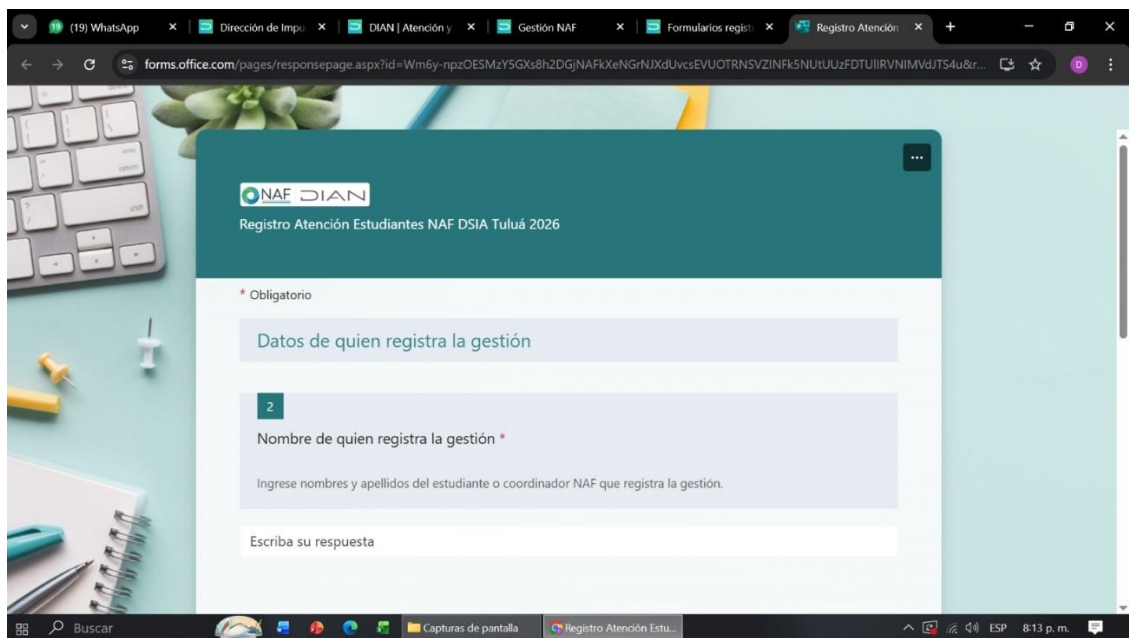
(19) WhatsApp × Dirección de Impu × DIAN | Atención y × Gestión NAF × Formularios regist × Registro Atención ×

forms.office.com/pages/responsepage.aspx?id=Wm6y-npzOESMzY5GXs8h2DGjNAFkXeNGrNJXdUvcsEVUOTRNSVZINFk5NUtUUzFDTUlIRVNIMVdJTS4u&r...

NAF DIAN

Registro Atención Estudiantes NAF DSIA Tuluá 2026

* Obligatorio

Datos de quien registra la gestión

2

Nombre de quien registra la gestión *

Ingrese nombres y apellidos del estudiante o coordinador NAF que registra la gestión.

Escriba su respuesta

Buscar

Capturas de pantalla

Registro Atención Estu...

ESP 8:13 p. m.